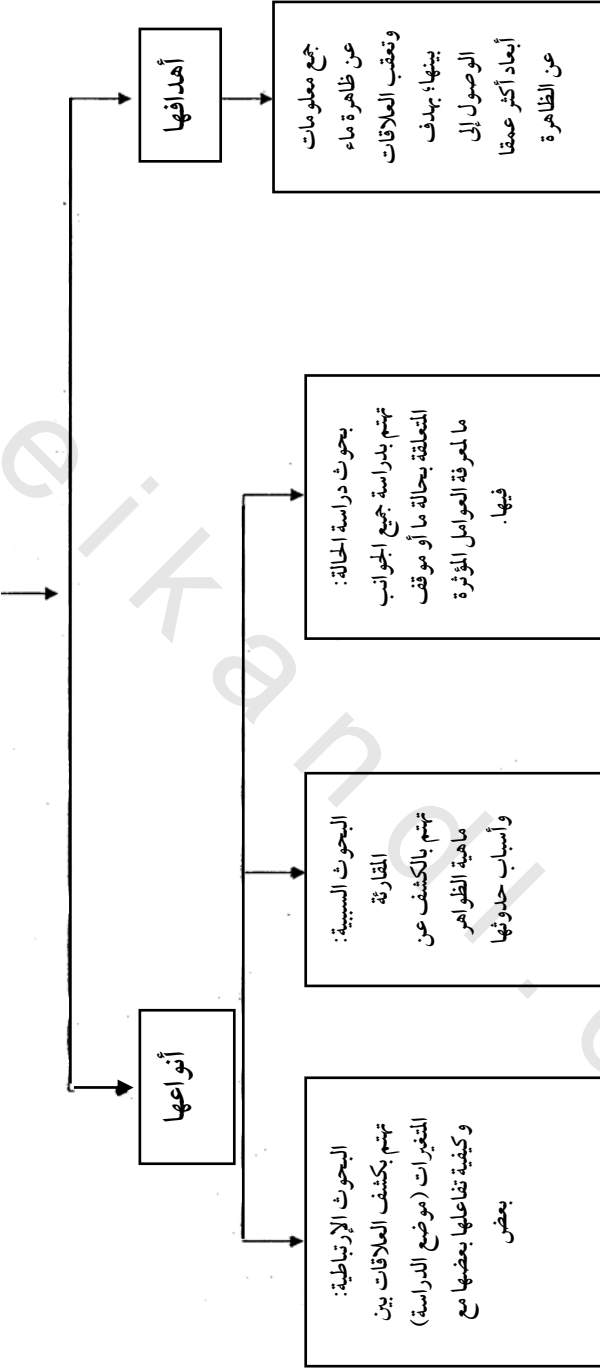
أهدافها

جمع معلومات عن ظاهرة ما، وتعقب العلاقات بينها؛ بهدف الوصول إلى أبعاد أكثر عمقاً عن الظاهرة

أنواعها

بحوث دراسة الحالة: تهتم بدراسة جميع الجوانب المتعلقة بحالة ما أو موقف ما لمعرفة العوامل المؤثرة فيها.

البحوث السببية: المقارنة تهتم بالكشف عن ماهية الظواهر وأسباب حدوثها

البحوث الإرتباطية: تهتم بكشف العلاقات بين المتغيرات (موضع الدراسة) وكيفية تفاعلها بعضها مع بعض